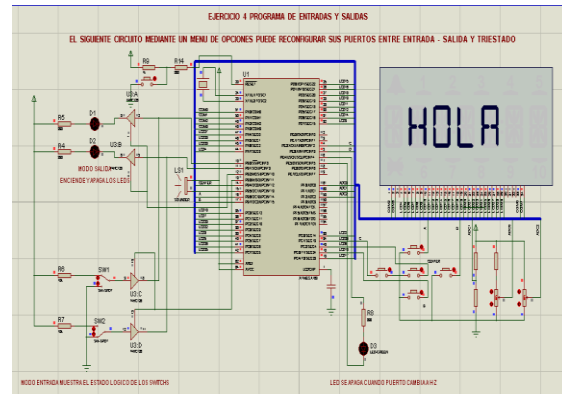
EJERCICIO 4 PROGRAMA DE ENTRADAS Y SALIDAS

EL SIGUIENTE CIRCUITO MEDIANTE UN MENU DE OPCIONES PUEDE RECONFIGURAR SUS PUERTOS ENTRE ENTRADA - SALIDA Y TRIESTADO

R6

R14

U1

U3:A

D1

R5

U3:B

D2

R4

MODO SALIDA
ENCIENDE Y APAGA LOS LEDS

LS1

HOLA

R6

SW1

U3:C

R7

SW2

U3:D

R8

D3

MODO ENTRADA MUESTRA EL ESTADO LOGICO DE LOS SWITCHS

LED SE APAGA CUANDO PUERTO CAMBIA A HZ